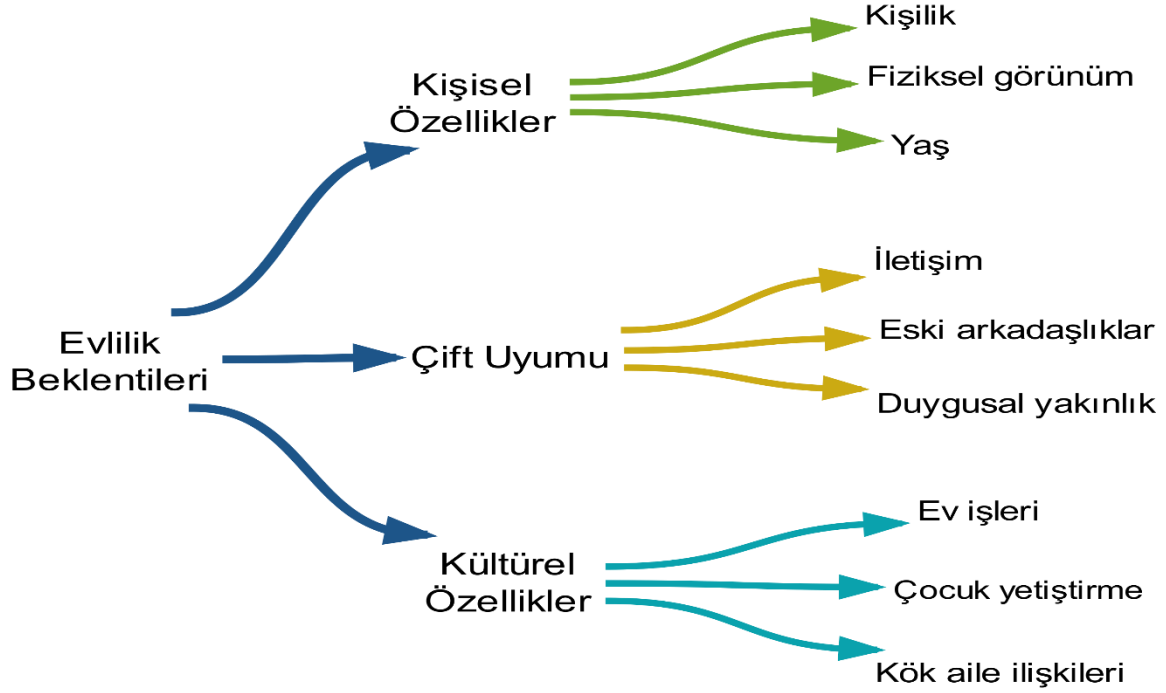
Evlilik Beklentileri

Kişisel Özellikler

Kişilik

Fiziksel görünüm

Yaş

Çift Uyumu

İletişim

Eski arkadaşlıklar

Duygusal yakınlık

Kültürel Özellikler

Ev işleri

Çocuk yetiştirme

Kök aile ilişkileri